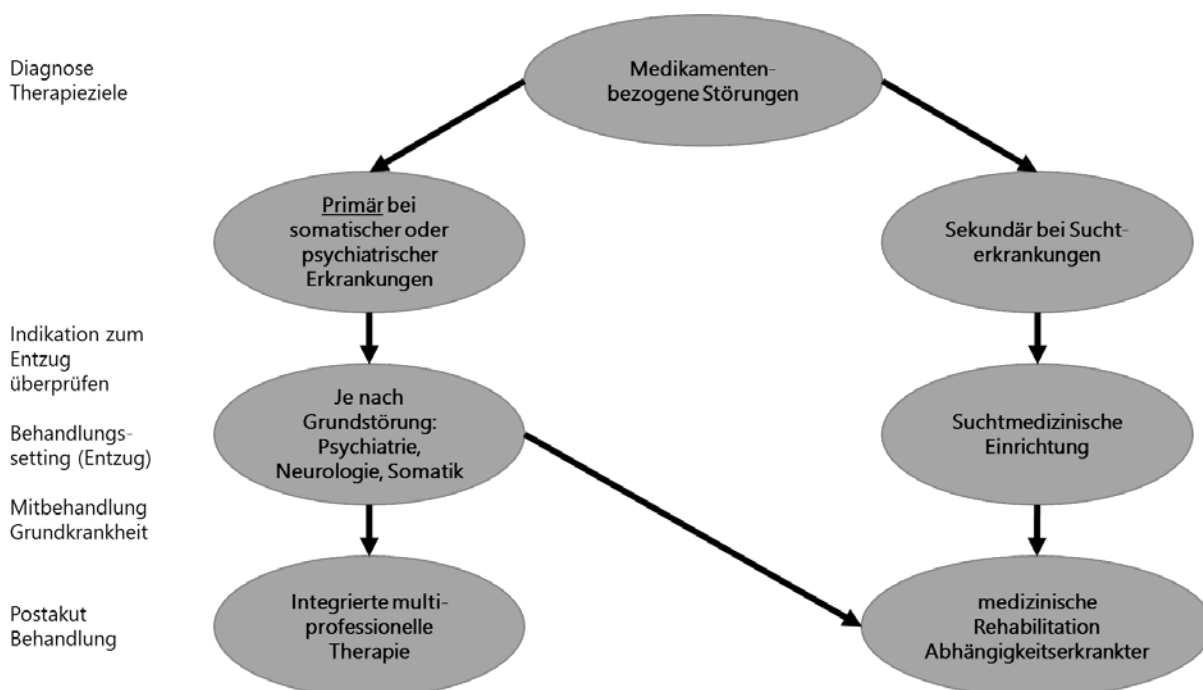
Diagnose
Therapieziele

Medikamentenbezogene Störungen

Primär bei somatischer oder psychiatrischer Erkrankungen

Sekundär bei Suchterkrankungen

Indikation zum Entzug überprüfen

Behandlungssetting (Entzug)

Je nach Grundstörung: Psychiatrie, Neurologie, Somatik

Suchtmedizinische Einrichtung

Mitbehandlung Grundkrankheit

Postakut Behandlung

Integrierte multiprofessionelle Therapie

medizinische Rehabilitation Abhängigkeitserkrankter